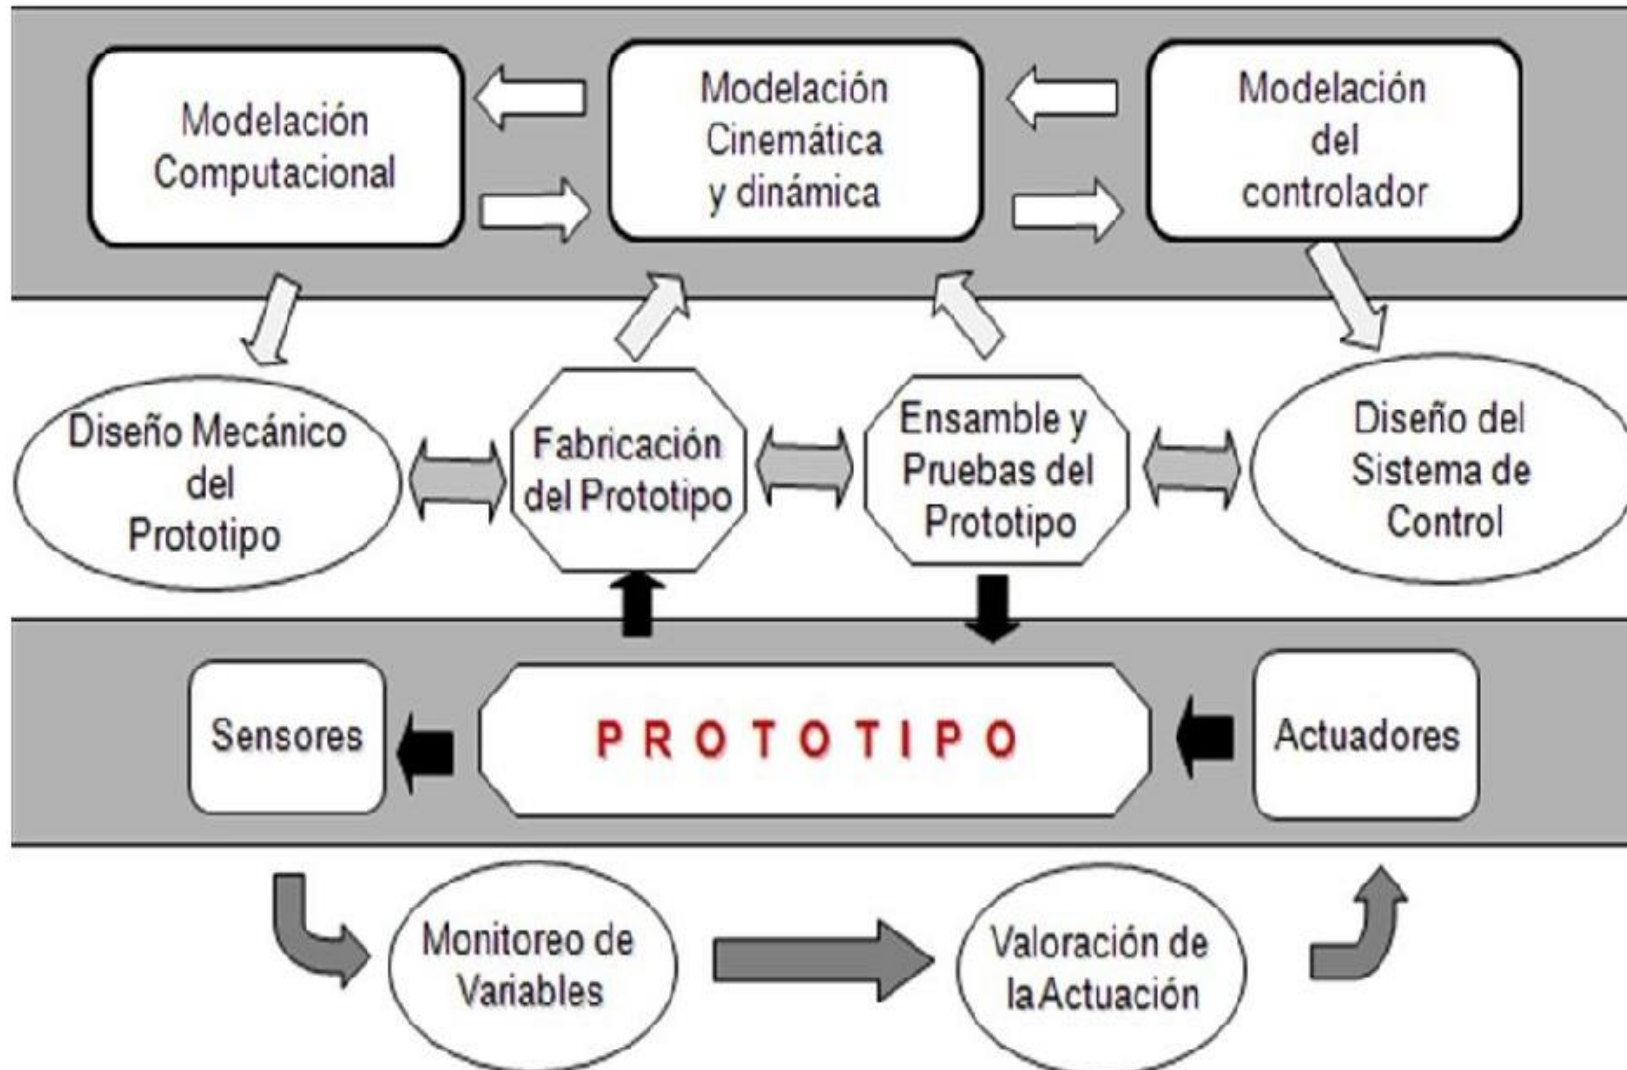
Modelación Computacional

Modelación Cinemática y dinámica

Modelación del controlador

Diseño Mecánico del Prototipo

Fabricación del Prototipo

Ensamble y Pruebas del Prototipo

Diseño del Sistema de Control

Sensores

PROTOTIPO

Actuadores

Monitoreo de Variables

Valoración de laActuación